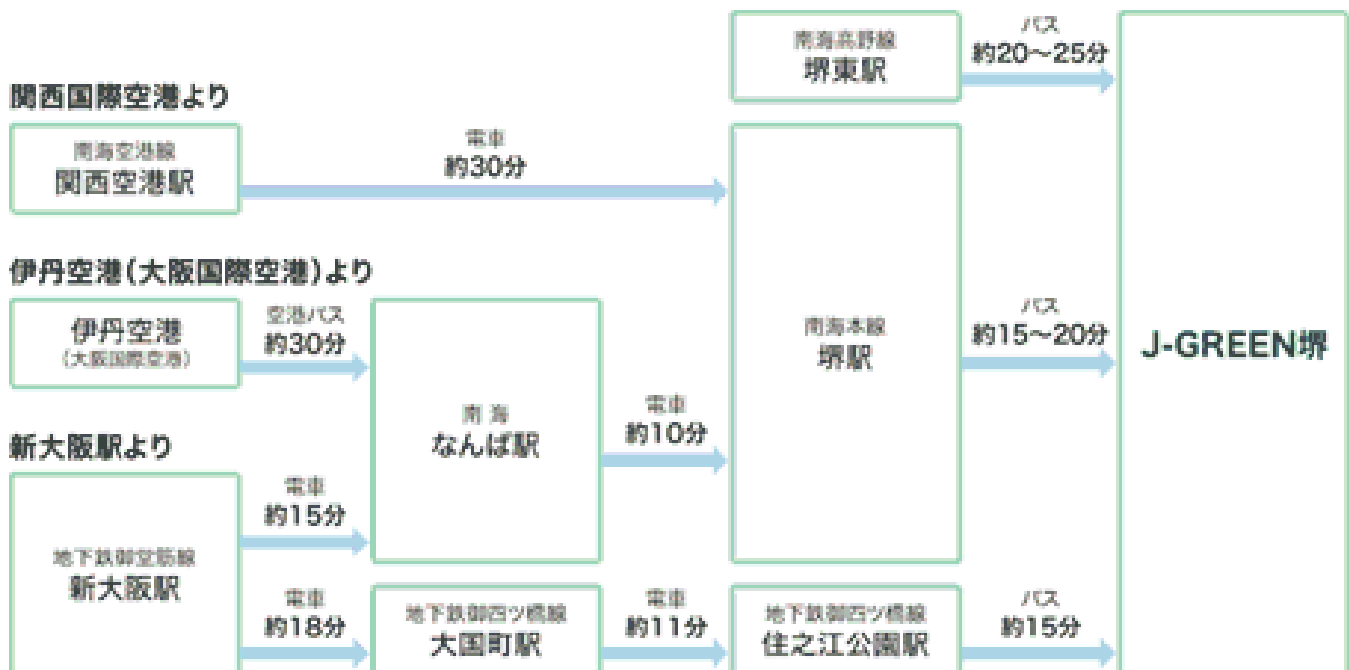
関西国際空港より

南海空港線
関西空港駅

電車
約30分

伊丹空港(大阪国際空港)より

伊丹空港
(大阪国際空港)

空港バス
約30分

新大阪駅より

地下鉄御堂筋線
新大阪駅

電車
約15分

電車
約18分

南海
なんば駅

電車
約10分

地下鉄御堂筋線
大国町駅

電車
約11分

南海高野線
堺東駅

バス
約20〜25分

南海本線
堺駅

バス
約15〜20分

地下鉄四ツ橋線
住之江公園駅

バス
約15分

J-GREEN堺